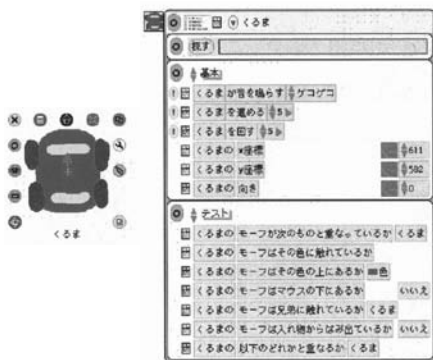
くるま

くるま

捜す

基本

くるま が音を鳴らす ゲコゲコ

くるま を進める 5

くるま を回す 5

くるま の x座標 611

くるま の y座標 592

くるま の 向き 0

テスト

くるま の モーフが次のものと重なっているか くるま

くるま の モーフはその色に触れているか

くるま の モーフはその色の上にあるか 色

くるま の モーフはマウスの下にあるか いいえ

くるま の モーフは兄弟に触れているか くるま

くるま の モーフは入れ物からはみ出ているか いいえ

くるま の 以下のどれかと重なるか くるま